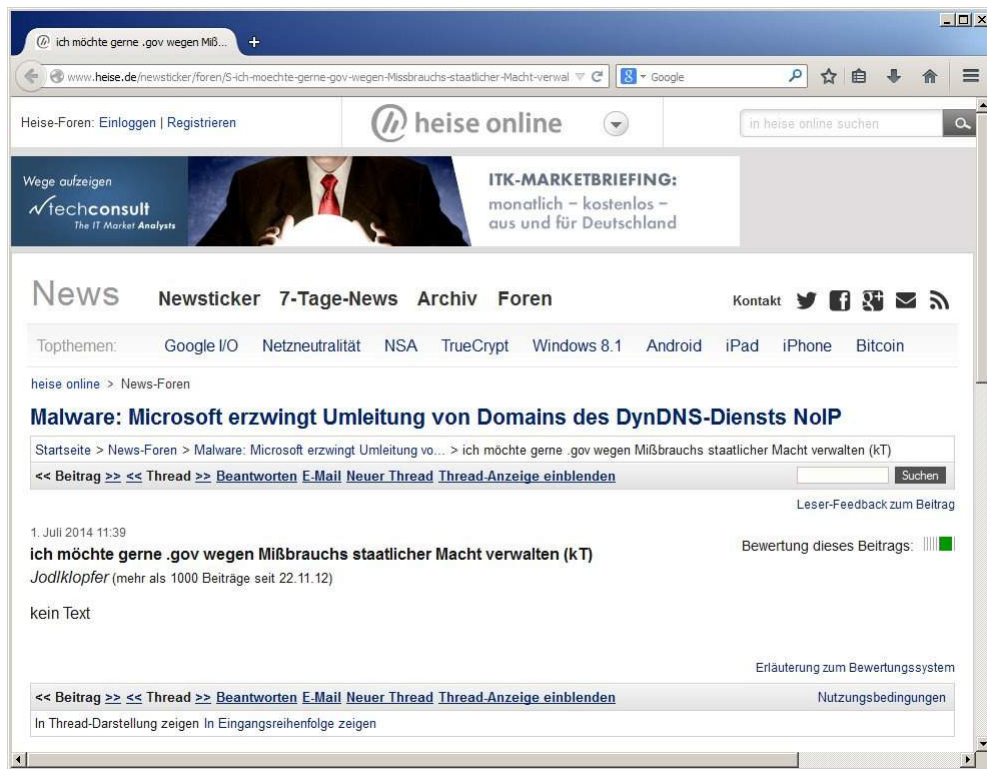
ich möchte gerne .gov wegen Miß... +

www.heise.de/newsticker/foren/S-ich-moechte-gerne-gov-wegen-Missbrauchs-staatlicher-Macht-verwal

Google

Heise-Foren: Einloggen | Registrieren

heise online

in heise online suchen

Wege aufzeigen
techconsult
The IT Market Analysts

ITK-MARKETBRIEFING:
monatlich – kostenlos –
aus und für Deutschland

News Newsticker 7-Tage-News Archiv Foren

Kontakt

Topthemen: Google I/O Netzneutralität NSA TrueCrypt Windows 8.1 Android iPad iPhone Bitcoin

heise online > News-Foren

Malware: Microsoft erzwingt Umleitung von Domains des DynDNS-Diensts NoIP

Startseite > News-Foren > Malware: Microsoft erzwingt Umleitung vo... > ich möchte gerne .gov wegen Mißbrauchs staatlicher Macht verwalten (kT)

<< Beitrag >> << Thread >> Beantworten E-Mail Neuer Thread Thread-Anzeige einblenden

Suchen

Leser-Feedback zum Beitrag

1. Juli 2014 11:39

ich möchte gerne .gov wegen Mißbrauchs staatlicher Macht verwalten (kT)

Bewertung dieses Beitrags:

Jodlklopfer (mehr als 1000 Beiträge seit 22.11.12)

kein Text

Erläuterung zum Bewertungssystem

<< Beitrag >> << Thread >> Beantworten E-Mail Neuer Thread Thread-Anzeige einblenden

Nutzungsbedingungen

In Thread-Darstellung zeigen In Eingangsreihenfolge zeigen